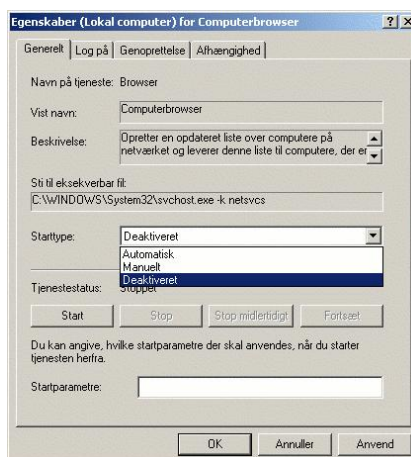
Egenskaber (Lokal computer) for Computerbrowser ? X

Generelt | Log på | Genoprettelse | Afhængighed

Navn på tjeneste: Browser

Vist navn: Computerbrowser

Beskrivelse: Opretter en opdateret liste over computere på netværket og leverer denne liste til computere, der er

Sti til eksekverbar fil:
C:\WINDOWS\System32\svchost.exe -k netsvcs

Starttype: Deaktiveret

Automatisk
Manuelt
Deaktiveret

Tjenestestatus: Stoppet

Start | Stop | Stop midlertidigt | Fortsæt

Du kan angive, hvilke startparametre der skal anvendes, når du starter tjenesten herfra.

Startparametre:

OK | Annuller | Anvend